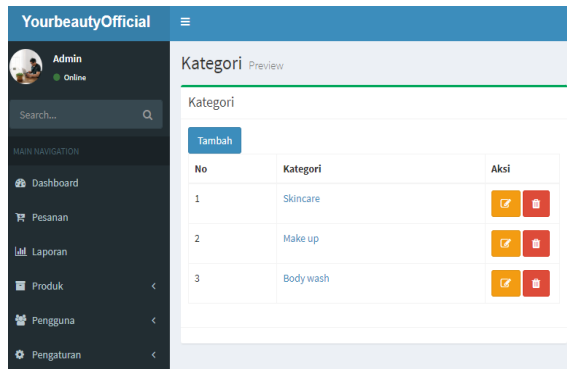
YourbeautyOfficial

Admin
Online

Search...

MAIN NAVIGATION

Dashboard

Pesanan

Laporan

Produk

Pengguna

Pengaturan

Kategori Preview

Kategori

Tambah

| No | Kategori | Aksi |
|---|---|---|
| 1 | Skincare | |
| 2 | Make up | |
| 3 | Body wash | |